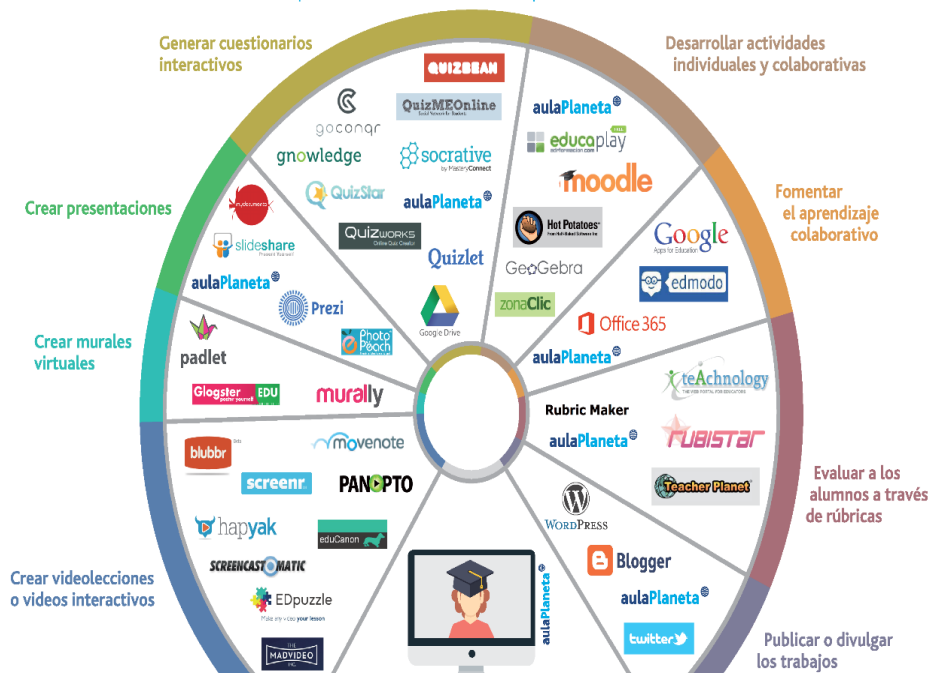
Generar cuestionarios interactivos

QUIZBEAN
QuizMEOnline
goconqr
gnowledge
socrative by MasteryConnect
QuizStar
aulaPlaneta
Quizworks Online Quiz Creator
Quizlet
Google Drive

Desarrollar actividades individuales y colaborativas

aulaPlaneta
educaplay
moodle
Hot Potatoes
GeoGebra
zonaClic

Fomentar el aprendizaje colaborativo

Google Apps for Education
edmodo
Office 365
aulaPlaneta

Crear presentaciones

slideshare
aulaPlaneta
Prezi
PhotoPeach

Crear murales virtuales

padlet
Glogster EDU
murally

Evaluar a los alumnos a través de rúbricas

teAchnology
Rubric Maker
aulaPlaneta
rubistar
Teacher Planet

Crear videolecciones o videos interactivos

blubbr
movenote
screenr
PANOPTO
hapyak
eduCanon
SCREENCAST-O-MATIC
EDpuzzle
Make any video your lesson
MADVIDEO

WORDPRESS
Blogger
aulaPlaneta
twitter
aulaPlaneta

Publicar o divulgar los trabajos